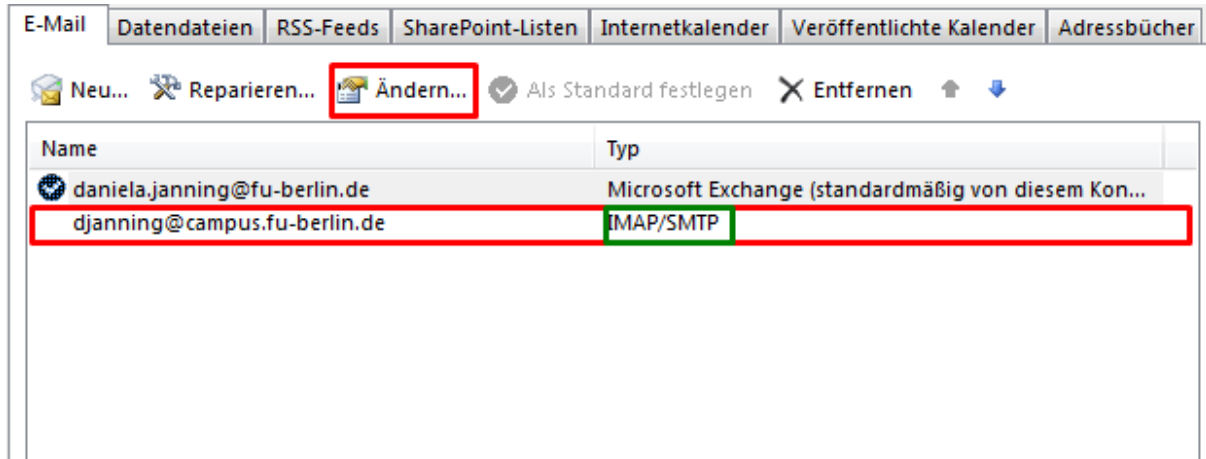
E-Mail | Datendateien | RSS-Feeds | SharePoint-Listen | Internetkalender | Veröffentlichte Kalender | Adressbücher

Neu... Reparieren... Ändern... Als Standard festlegen Entfernen

| Name | Typ |
|---|---|
| daniela.janning@fu-berlin.de | Microsoft Exchange (standardmäßig von diesem Kon... |
| djanning@campus.fu-berlin.de | IMAP/SMTP |